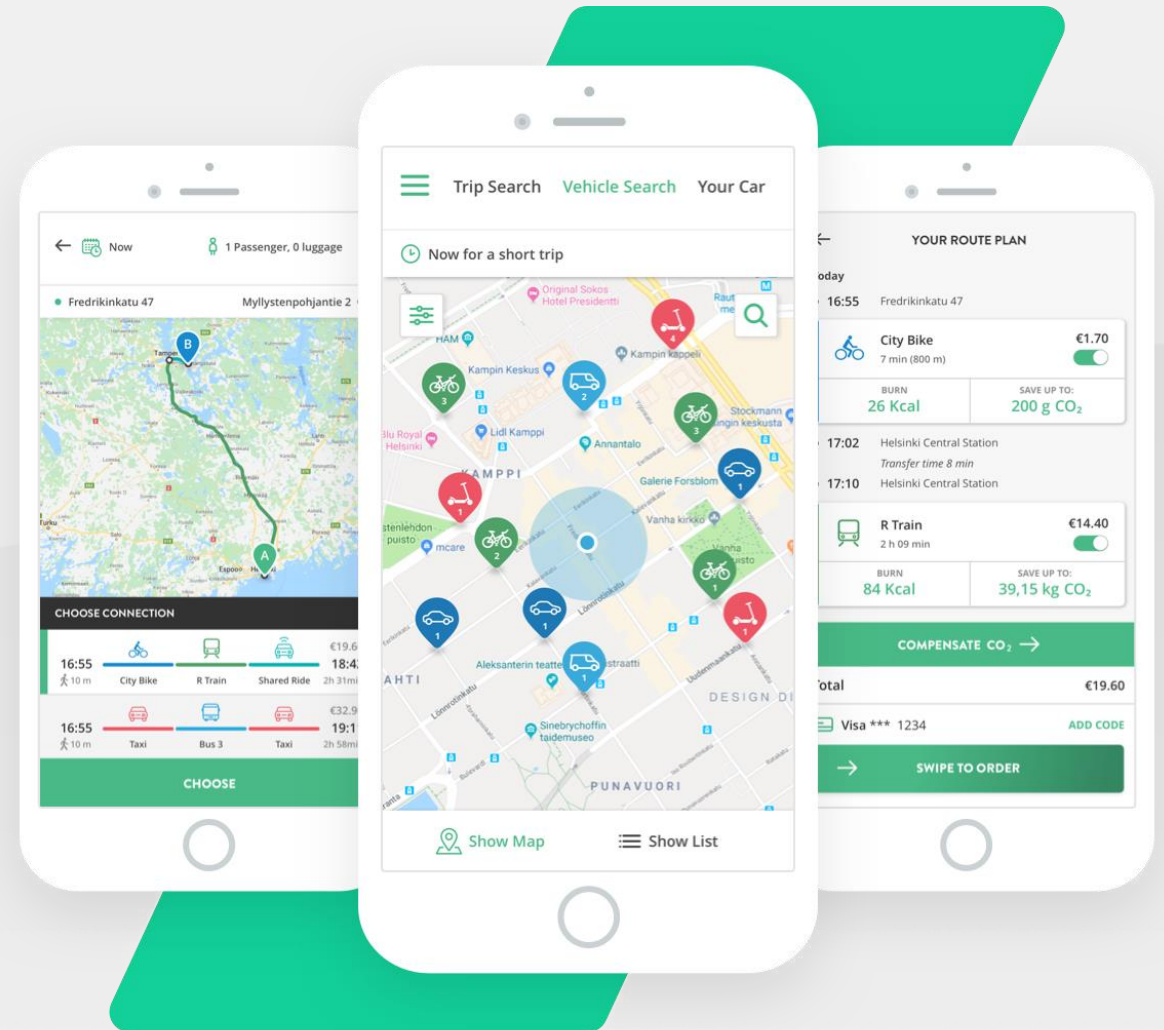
← Now 1 Passenger, 0 luggage

Fredrikinkatu 47 Myllystenpohjantie 2

B
Tampe
A
Turku
Espoo Helsin

CHOOSE CONNECTION

16:55 10 m City Bike R Train Shared Ride €19.6 18:4 2h 31mi

16:55 10 m Taxi Bus 3 Taxi €32.9 19:1 2h 58mi

CHOOSE

Trip Search Vehicle Search Your Car

Now for a short trip

Original Sokos Hotel Presidentti
Rauta me
HAM
Kampin Keskus
Kampin kappeli
Lidl Kampi
Stockmann gin keskusta
Blu Royal Helsinki
Annantalo
KAMPPI
Galerie Forsblom
stenlehdon puisto
mcare
Vanha kirkko
Vanha puisto
Lönnrotinkatu
Aleksanterin teatte
AHTI
DESIGN DI
Sinebrychoffin taidemuseo
PUNAVUORI
3 2 3 4 1 2 1 1 1 1 1

Show Map Show List

← YOUR ROUTE PLAN

oday
16:55 Fredrikinkatu 47

City Bike 7 min (800 m) €1.70
BURN 26 Kcal
SAVE UP TO: 200 g $CO_2$

17:02 Helsinki Central Station
Transfer time 8 min
17:10 Helsinki Central Station

R Train 2 h 09 min €14.40
BURN 84 Kcal
SAVE UP TO: 39,15 kg $CO_2$

COMPENSATE $CO_2$ →

otal €19.60

Visa *** 1234 ADD CODE

→ SWIPE TO ORDER